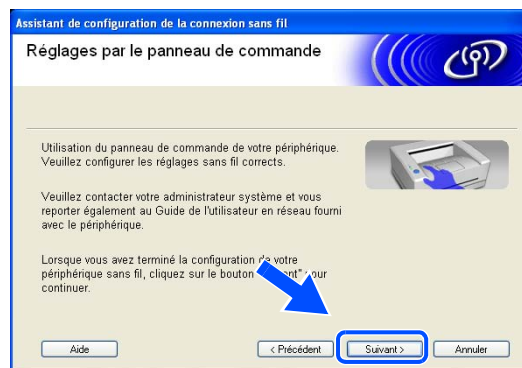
Assistant de configuration de la connexion sans fil

Réglages par le panneau de commande

Utilisation du panneau de commande de votre périphérique. Veuillez configurer les réglages sans fil corrects.

Veuillez contacter votre administrateur système et vous reporter également au Guide de l'utilisateur en réseau fourni avec le périphérique.

Lorsque vous avez terminé la configuration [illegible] votre périphérique sans fil, cliquez sur le bouton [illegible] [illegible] continuer.

Aide

< Précédent

Suivant >

Annuler